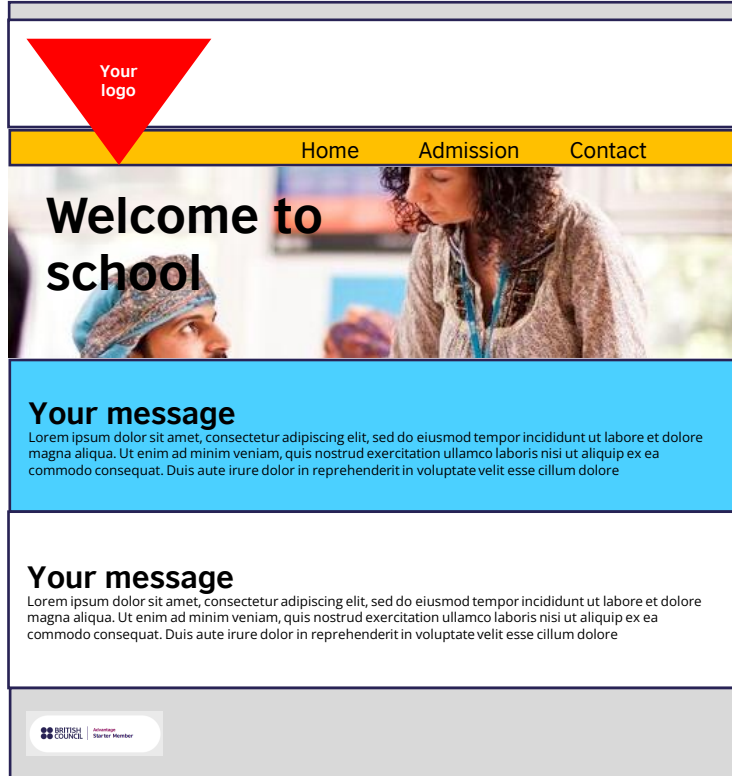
Your logo

Home Admission Contact

Welcome to school

Your message
Lorem ipsum dolor sit amet, consectetur adipiscing elit, sed do eiusmod tempor incididunt ut labore et dolore magna aliqua. Ut enim ad minim veniam, quis nostrud exercitation ullamco laboris nisi ut aliquip ex ea commodo consequat. Duis aute irure dolor in reprehenderit in voluptate velit esse cillum dolore

Your message
Lorem ipsum dolor sit amet, consectetur adipiscing elit, sed do eiusmod tempor incididunt ut labore et dolore magna aliqua. Ut enim ad minim veniam, quis nostrud exercitation ullamco laboris nisi ut aliquip ex ea commodo consequat. Duis aute irure dolor in reprehenderit in voluptate velit esse cillum dolore

BRITISH COUNCIL Advantage Starter Member